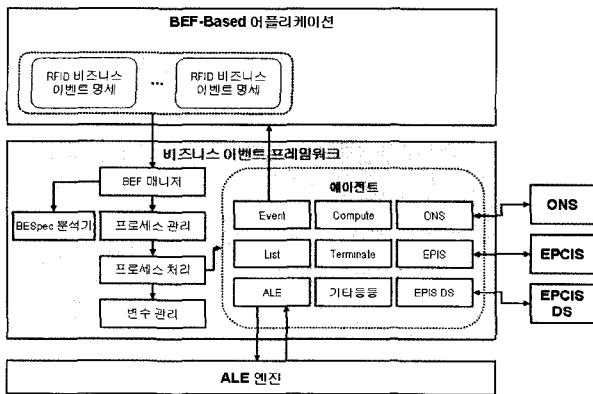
BEF-Based 어플리케이션

RFID 비즈니스 이벤트 명세

...

RFID 비즈니스 이벤트 명세

비즈니스 이벤트 프레임워크

BEF 매니저

BESpec 분석기

프로세스 관리

프로세스 처리

변수 관리

에이전트

Event

Compute

ONS

List

Terminate

EPIS

ALE

기타등등

EPIS DS

ONS

EPCIS

EPCIS DS

ALE 엔진